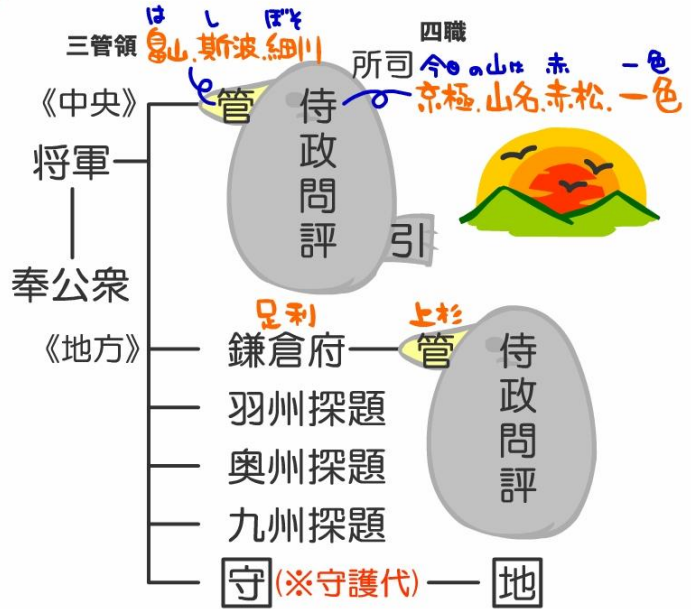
三管領 はし ぼそ
畠山.斯波.細川

四職
所司 今日の山は 赤 一色
京極.山名.赤松.一色

《中央》
将軍
奉公衆
管
侍
政
問
評
引

《地方》
足利
鎌倉府
上杉
管
侍
政
問
評
羽州探題
奥州探題
九州探題
守 (※守護代) 地